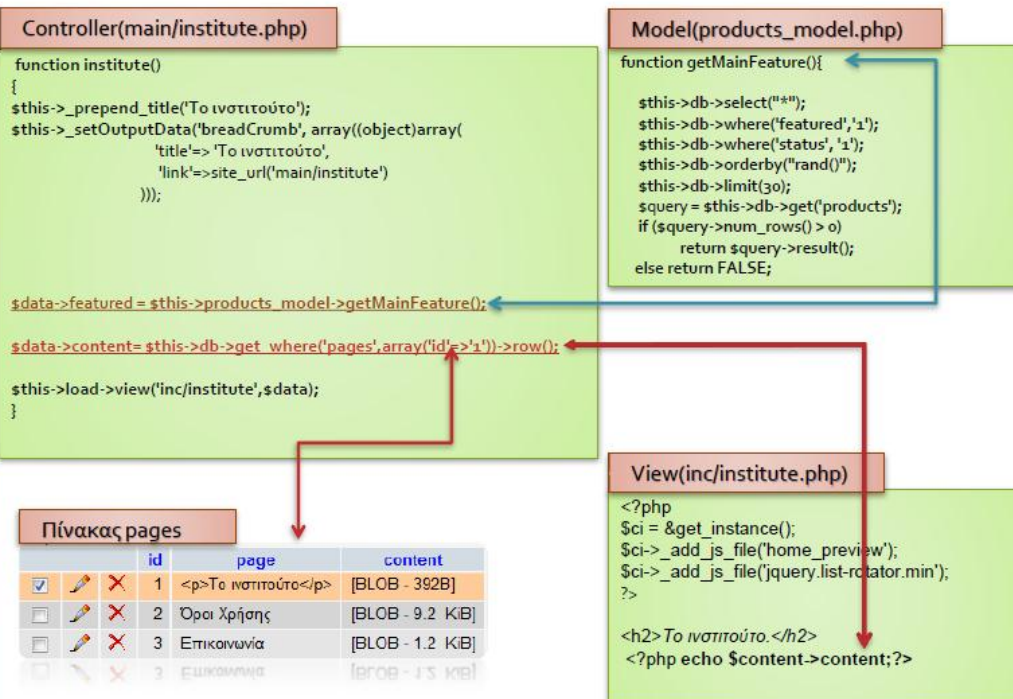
Controller(main/institute.php)

function institute()
{
$this->_prepend_title('Το ινστιτούτο');
$this->_setOutputData('breadCrumb', array((object)array(
'title'=> 'Το ινστιτούτο',
'link'=>site_url('main/institute')
)));

$data->featured = $this->products_model->getMainFeature();

$data->content= $this->db->get_where('pages',array('id'=>'1'))->row();

$this->load->view('inc/institute',$data);
}

Model(products_model.php)

function getMainFeature(){

$this->db->select("*");
$this->db->where('featured','1');
$this->db->where('status', '1');
$this->db->orderby("rand()");
$this->db->limit(30);
$query = $this->db->get('products');
if ($query->num_rows() > 0)
return $query->result();
else return FALSE;

View(inc/institute.php)

<?php
$ci = &get_instance();
$ci->_add_js_file('home_preview');
$ci->_add_js_file('jquery.list-rotator.min');
?>

<h2>Το ινστιτούτο.</h2>
<?php echo $content->content;?>

Πίνακας pages

| | | | id | page | content |
|---|---|---|---|---|---|
| ☑ | ✎ | ✕ | 1 | <p>Το ινστιτούτο</p> | [BLOB - 392B] |
| ☐ | ✎ | ✕ | 2 | Όροι Χρήσης | [BLOB - 9.2 KiB] |
| ☐ | ✎ | ✕ | 3 | Επικοινωνία | [BLOB - 1.2 KiB] |